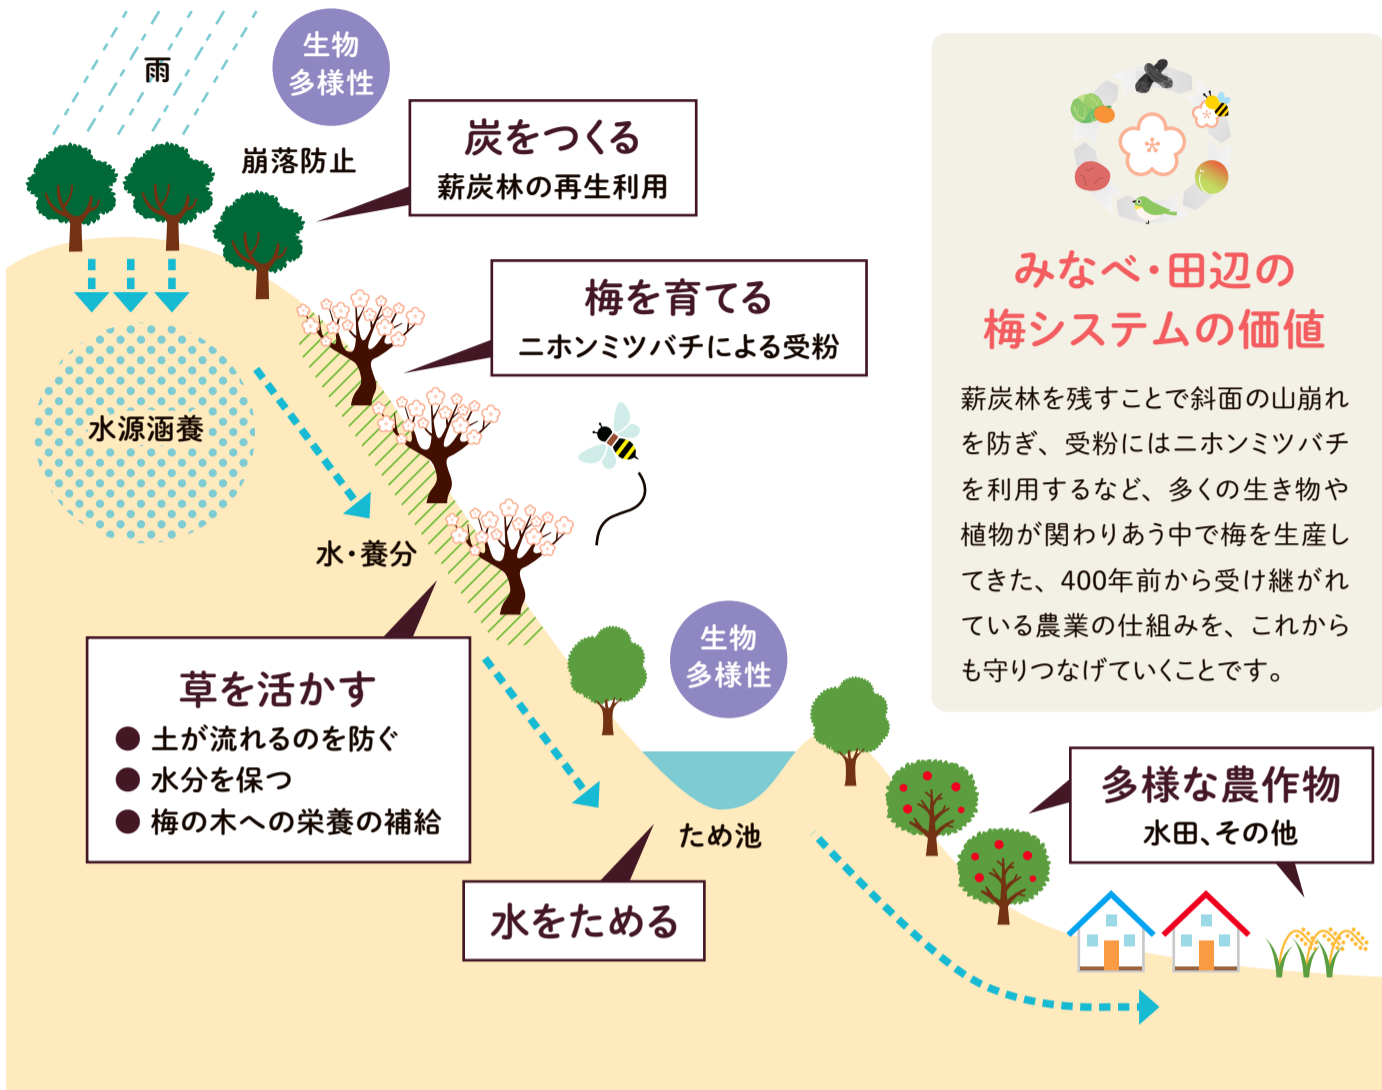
雨

生物
多様性

崩落防止

炭をつくる
薪炭林の再生利用

梅を育てる
ニホンミツバチによる受粉

水源涵養

水・養分

草を活かす
● 土が流れるのを防ぐ
● 水分を保つ
● 梅の木への栄養の補給

生物
多様性

ため池

水をためる

多様な農作物
水田、その他

みなべ・田辺の
梅システムの価値

薪炭林を残すことで斜面の山崩れを防ぎ、受粉にはニホンミツバチを利用するなど、多くの生き物や植物が関わりあう中で梅を生産してきた、400年前から受け継がれている農業の仕組みを、これからも守りつなげていくことです。